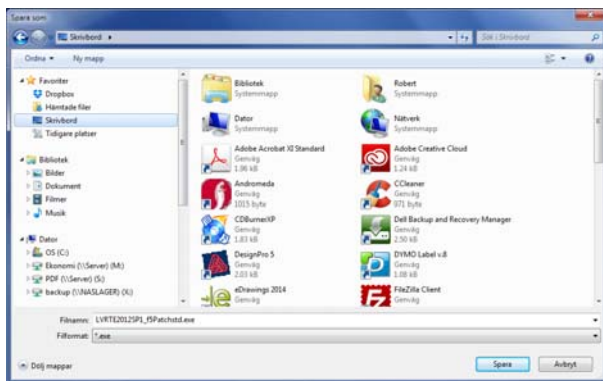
Spara som

Skrivbord

Sök i Skrivbord

Ordna ▾ Ny mapp

Favoriter
Dropbox
Hämtade filer
Skrivbord
Tidigare platser

Bibliotek
Bilder
Dokument
Filmer
Musik

Dator
OS (C:)
Ekonomi (\\Server) (M:)
PDF (\\Server) (S:)
backup (\\NASLAGER) (X:)

Bibliotek
Systemmapp

Robert
Systemmapp

Dator
Systemmapp

Nätverk
Systemmapp

Adobe Acrobat XI Standard
Genväg
1,96 kB

Adobe Creative Cloud
Genväg
1,24 kB

Andromeda
Genväg
1015 byte

CCleaner
Genväg
971 byte

CDBurnerXP
Genväg
1,83 kB

Dell Backup and Recovery Manager
Genväg
2,50 kB

DesignPro 5
Genväg
2,03 kB

DYMO Label v.8
Genväg
1,08 kB

eDrawings 2014
Genväg

FileZilla Client
Genväg

Filnamn: LVRTE2012SP1_f5Patchstd.exe

Filformat: *.exe

Dölj mappar

Spara

Avbryt